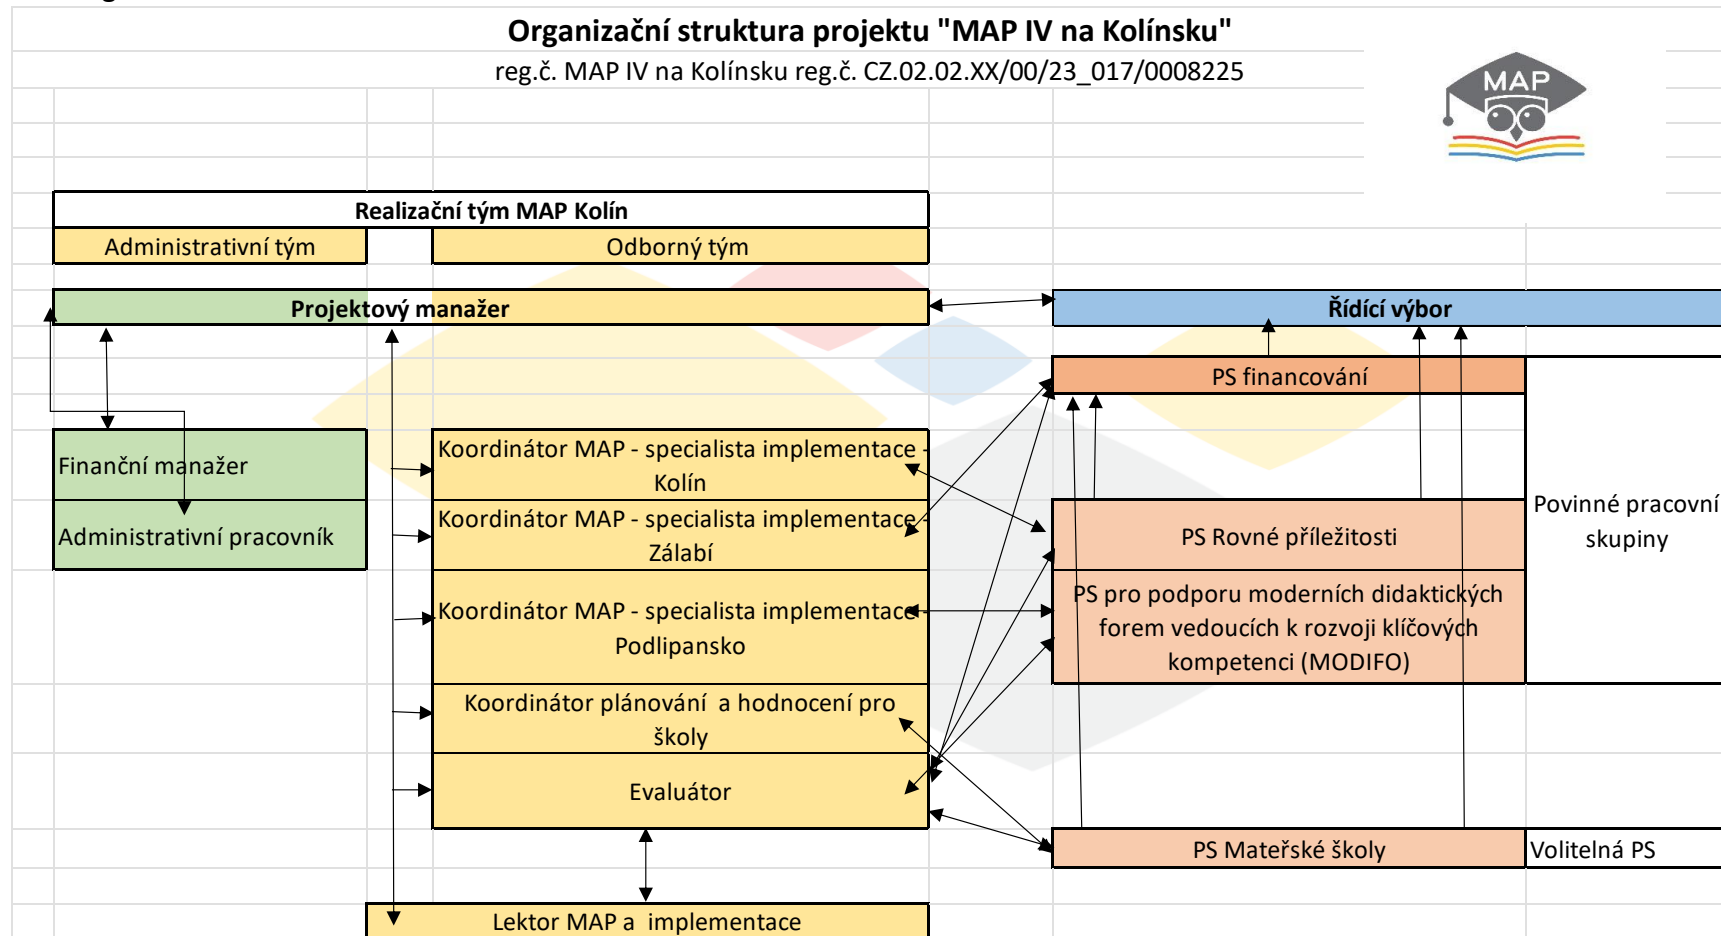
Organizační struktura projektu "MAP IV na Kolínsku"

reg.č. MAP IV na Kolínsku reg.č. CZ.02.02.XX/00/23_017/0008225

MAP

Realizační tým MAP Kolín

Administrativní tým

Odborný tým

Projektový manažer

Řídící výbor

PS financování

Finanční manažer

Administrativní pracovník

Koordinátor MAP - specialista implementace - Kolín

Koordinátor MAP - specialista implementace - Zálabí

Koordinátor MAP - specialista implementace Podlipansko

Koordinátor plánování a hodnocení pro školy

Evaluátor

PS Rovné příležitosti

PS pro podporu moderních didaktických forem vedoucích k rozvoji klíčových kompetencí (MODIFO)

Povinné pracovní skupiny

PS Mateřské školy

Volitelná PS

Lektor MAP a implementace